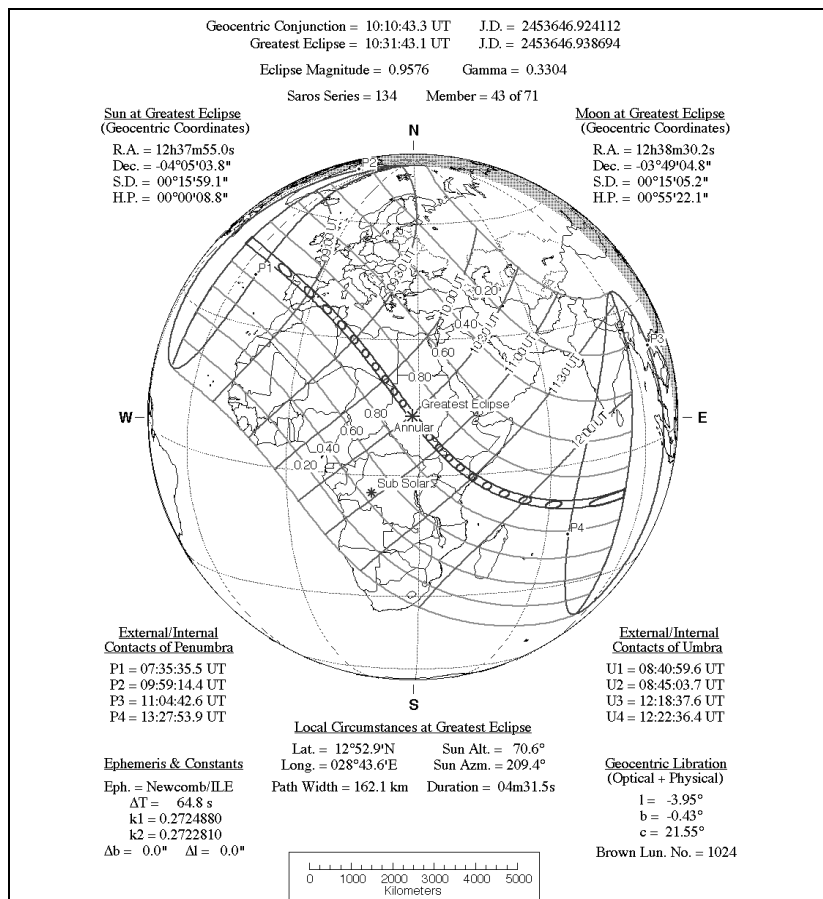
Geocentric Conjunction = 10:10:43.3 UT J.D. = 2453646.924112
Greatest Eclipse = 10:31:43.1 UT J.D. = 2453646.938694

Eclipse Magnitude = 0.9576 Gamma = 0.3304

Saros Series = 134 Member = 43 of 71

Sun at Greatest Eclipse
(Geocentric Coordinates)

R.A. = 12h37m55.0s
Dec. = -04°05'03.8"
S.D. = 00°15'59.1"
H.P. = 00°00'08.8"

Moon at Greatest Eclipse
(Geocentric Coordinates)

R.A. = 12h38m30.2s
Dec. = -03°49'04.8"
S.D. = 00°15'05.2"
H.P. = 00°55'22.1"

N

P2

P1

09:30 UT

10:00 UT

10:30 UT

11:00 UT

11:30 UT

12:00 UT

0.20

0.40

0.60

0.80

P3

W

E

Greatest Eclipse

Annular

0.80

0.60

0.40

0.20

Sub Solar

P4

S

External/Internal
Contacts of Penumbra

P1 = 07:35:35.5 UT
P2 = 09:59:14.4 UT
P3 = 11:04:42.6 UT
P4 = 13:27:53.9 UT

External/Internal
Contacts of Umbra

U1 = 08:40:59.6 UT
U2 = 08:45:03.7 UT
U3 = 12:18:37.6 UT
U4 = 12:22:36.4 UT

Local Circumstances at Greatest Eclipse

Lat. = 12°52.9'N Sun Alt. = 70.6°
Long. = 028°43.6'E Sun Azm. = 209.4°

Path Width = 162.1 km Duration = 04m31.5s

Ephemeris & Constants

Eph. = Newcomb/ILE
ΔT = 64.8 s
k1 = 0.2724880
k2 = 0.2722810
Δb = 0.0" Δl = 0.0"

Geocentric Libration
(Optical + Physical)

l = -3.95°
b = -0.43°
c = 21.55°

Brown Lun. No. = 1024

0 1000 2000 3000 4000 5000
Kilometers